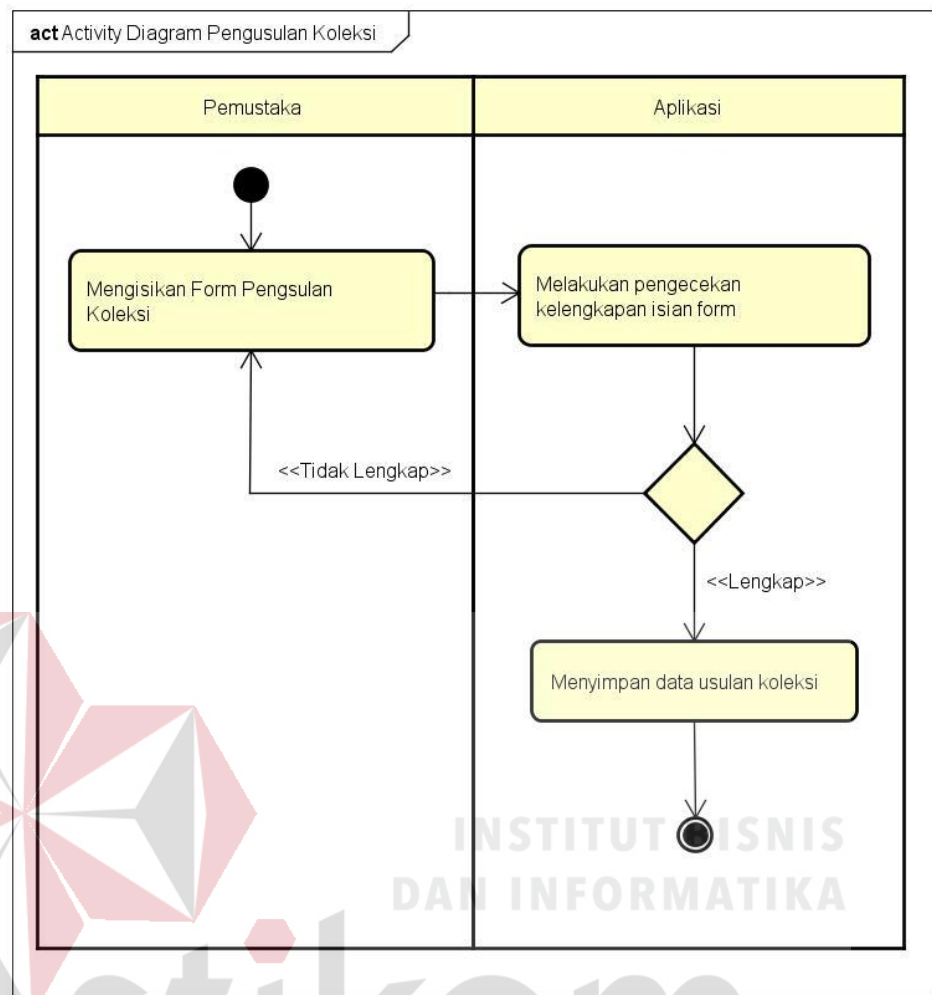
act Activity Diagram Pengusulan Koleksi

| Pemustaka | Aplikasi |
|---|---|

Mengisikan Form Pengsulan Koleksi

Melakukan pengecekan kelengkapan isian form

<<Tidak Lengkap>>

<<Lengkap>>

Menyimpan data usulan koleksi

INSTITUT BISNIS DAN INFORMATIKA

stikom